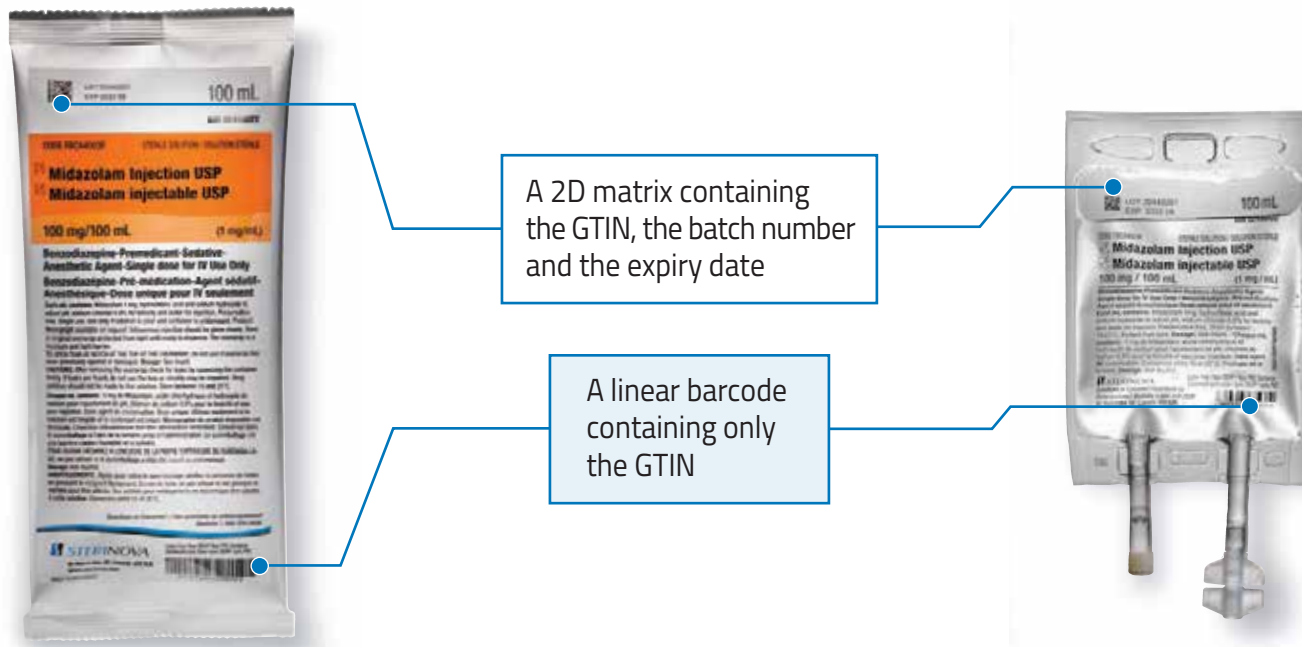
100 mL

Midazolam Injection USP
Midazolam injectable USP

100 mg/100 mL (1 mg/mL)

Benzodiazepine-Premedicant-Sedative-Anesthetic Agent-Single dose for IV Use Only
Benzodiazépine-Pré-médication-Agent sédatif-Anesthésique-Dose unique pour IV seulement

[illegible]

STERINOVA

A 2D matrix containing the GTIN, the batch number and the expiry date

A linear barcode containing only the GTIN

100mL

Midazolam Injection USP
Midazolam injectable USP
100 mg / 100 mL (1 mg/mL)

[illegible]